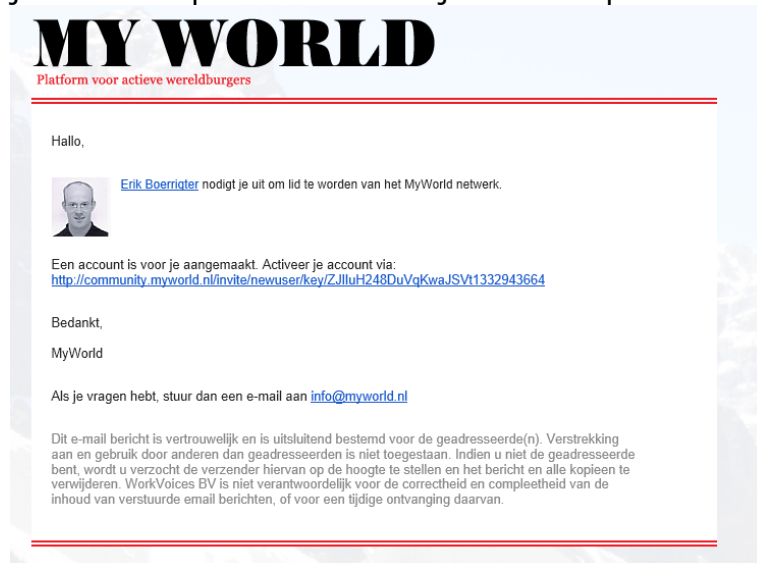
MY WORLD
Platform voor actieve wereldburgers

Hallo,

Erik Boerrigter nodigt je uit om lid te worden van het MyWorld netwerk.

Een account is voor je aangemaakt. Activeer je account via:
http://community.myworld.nl/invite/newuser/key/ZJlluH248DuVqKwaJSVt1332943664

Bedankt,

MyWorld

Als je vragen hebt, stuur dan een e-mail aan info@myworld.nl

Dit e-mail bericht is vertrouwelijk en is uitsluitend bestemd voor de geadresseerde(n). Verstrekking aan en gebruik door anderen dan geadresseerden is niet toegestaan. Indien u niet de geadresseerde bent, wordt u verzocht de verzender hiervan op de hoogte te stellen en het bericht en alle kopieen te verwijderen. WorkVoices BV is niet verantwoordelijk voor de correctheid en compleetheid van de inhoud van verstuurde email berichten, of voor een tijdige ontvanging daarvan.